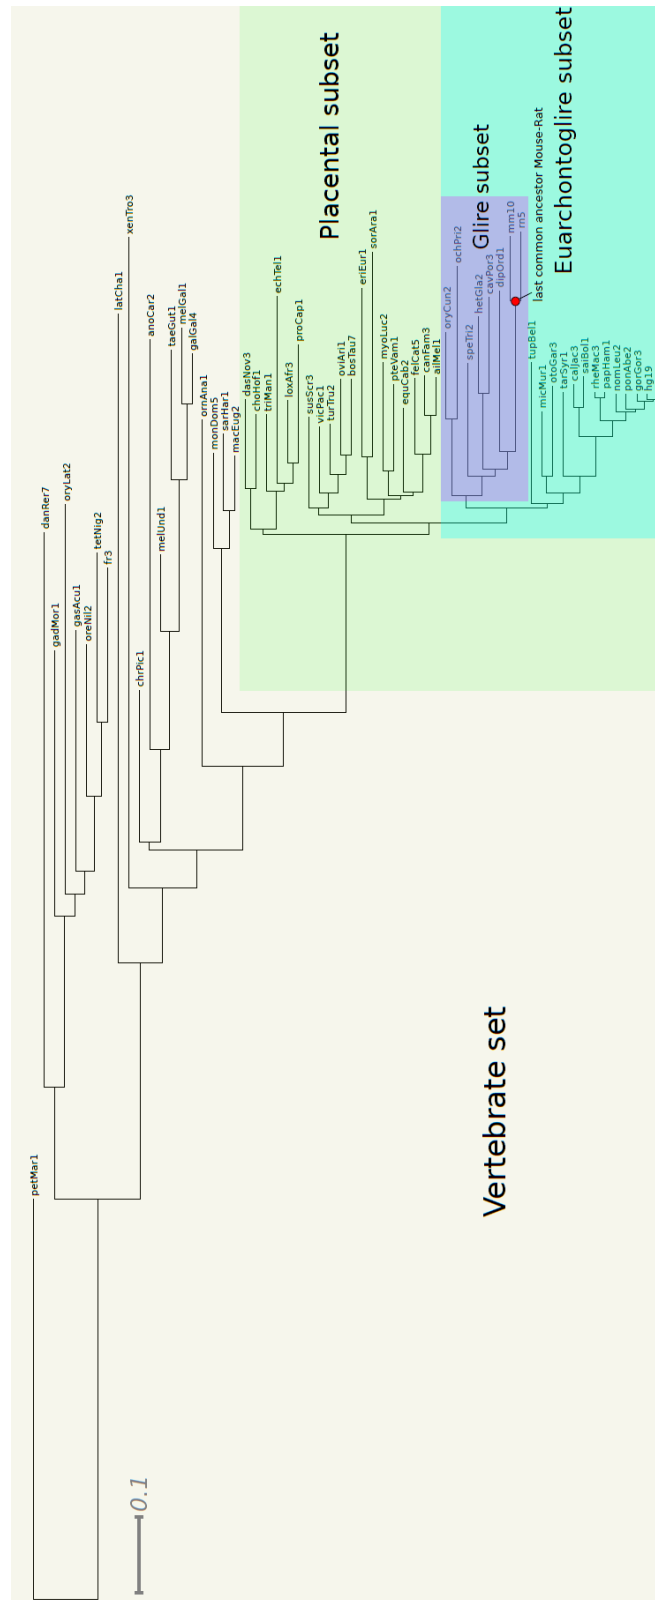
Placental subset

Glire subset

Euarchontoglire subset

last common ancestor Mouse-Rat

Vertebrate set

0.1

petMar1
danRer7
gadMor1
oryLat2
gasAcu1
oreNil2
tetNig2
fr3
latCha1
xenTro3
chrPic1
melUnd1
anoCar2
taeGut1
melGal1
galGal4
ornAna1
monDom5
sarHar1
macEug2
dasNov3
choHof1
triMan1
echTel1
loxAfr3
proCap1
susScr3
vicPac1
turTru2
oviAri1
bosTau7
eriEur1
sorAra1
myoLuc2
pteVam1
equCab2
felCat5
canFam3
ailMel1
oryCun2
ochPri2
speTri2
hetGla2
cavPor3
dipOrd1
mm10
rn5
tupBel1
micMur1
otoGar3
tarSyr1
calJac3
saiBol1
rheMac3
papHam1
nomLeu2
ponAbe2
gorGor3
hg19